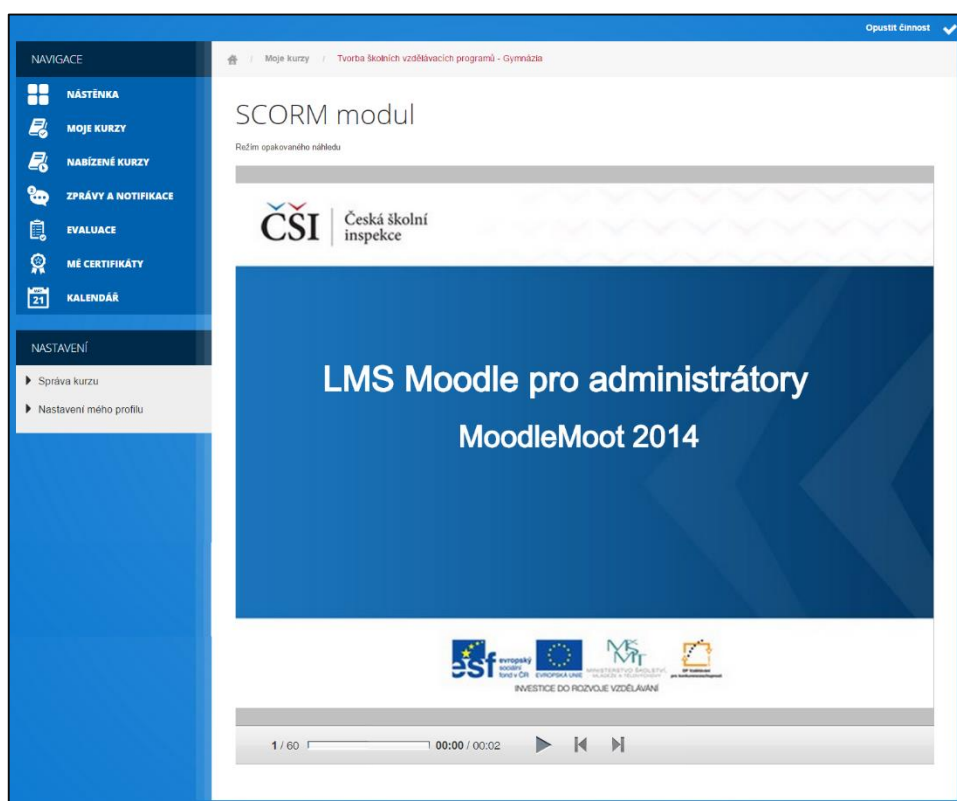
Opustit činnost

NAVIGACE

NÁSTĚNKA

MOJE KURZY

NABÍZENÉ KURZY

ZPRÁVY A NOTIFIKACE

EVALUACE

MÉ CERTIFIKÁTY

21 KALENDÁŘ

NASTAVENÍ

Správa kurzu

Nastavení mého profilu

/ Moje kurzy / Tvorba školních vzdělávacích programů - Gymnázia

SCORM modul

Režim opakovaného náhledu

ČŠI Česká školní inspekce

LMS Moodle pro administrátory

MoodleMoot 2014

esf evropský sociální fond v ČR EVROPSKÁ UNIE MŠMT MINISTERSTVO ŠKOLSTVÍ, MLÁDEŽE A TĚLOVÝCHOVY OP Vzdělávání pro konkurenceschopnost

INVESTICE DO ROZVOJE VZDĚLÁVÁNÍ

1 / 60 00:00 / 00:02